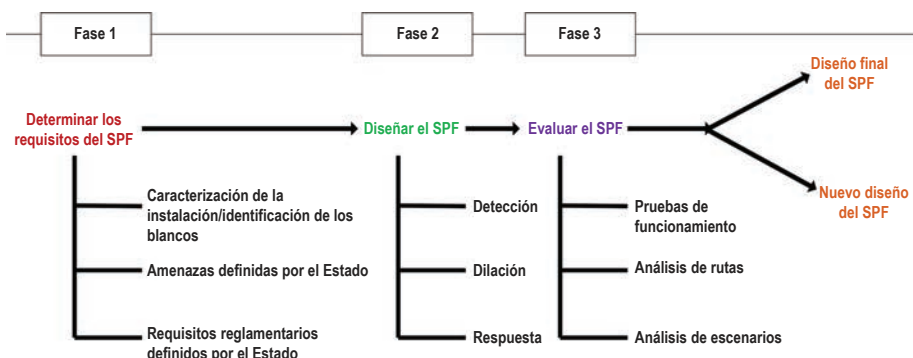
Fase 1

Fase 2

Fase 3

Determinar los requisitos del SPF

Diseñar el SPF

Evaluar el SPF

Diseño final del SPF

Nuevo diseño del SPF

Caracterización de la instalación/identificación de los blancos

Amenazas definidas por el Estado

Requisitos reglamentarios definidos por el Estado

Detección

Dilación

Respuesta

Pruebas de funcionamiento

Análisis de rutas

Análisis de escenarios